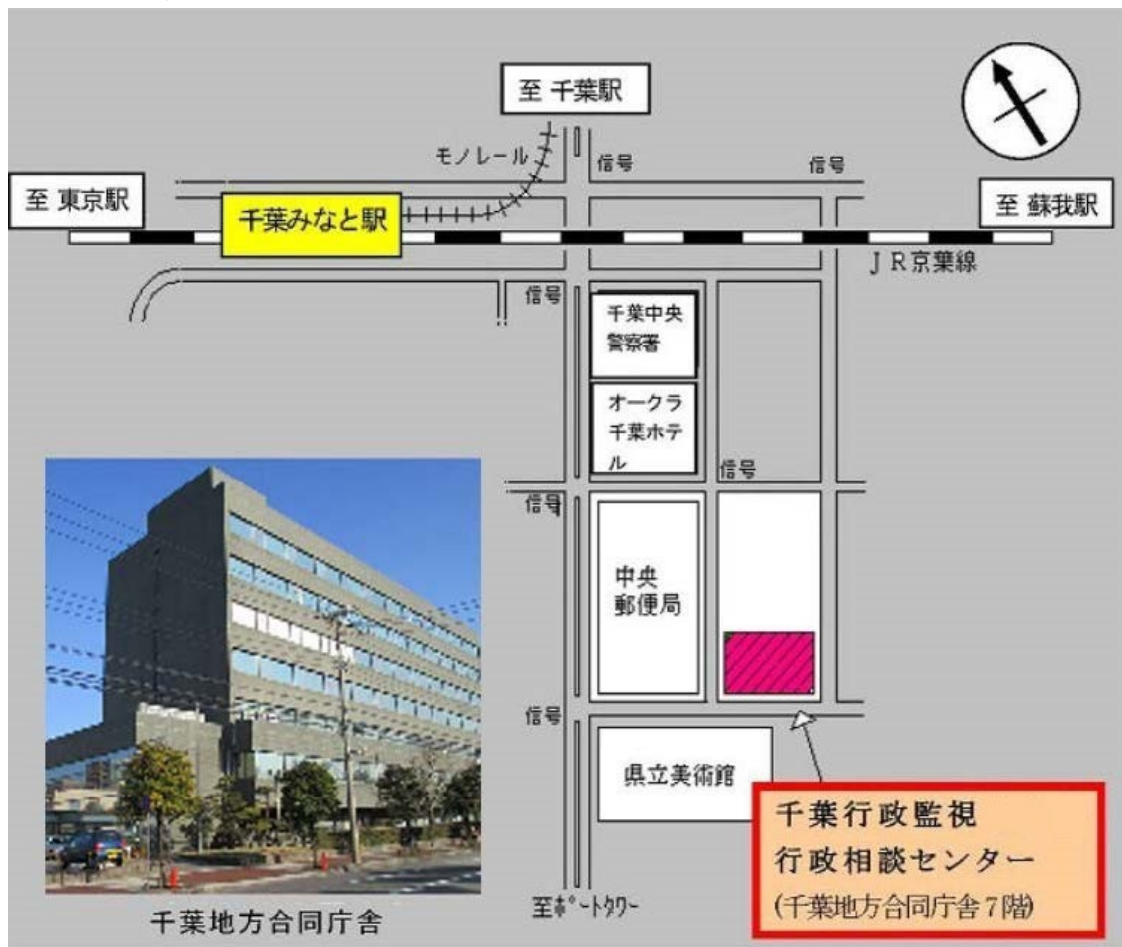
至 千葉駅

モノレール

信号

信号

至 東京駅

千葉みなと駅

至 蘇我駅

ＪＲ京葉線

信号

千葉中央警察署

オークラ千葉ホテル

信号

信号

中央郵便局

信号

県立美術館

千葉行政監視
行政相談センター
(千葉地方合同庁舎７階)

至ポートタワー

千葉地方合同庁舎